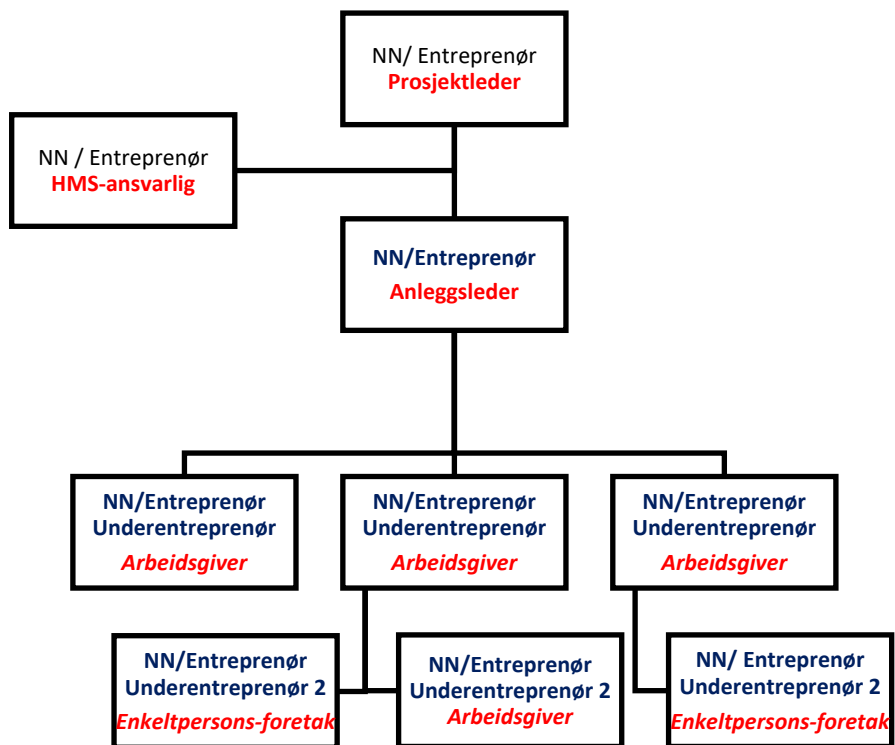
NN/ Entreprenør
Prosjektleder

NN / Entreprenør
HMS-ansvarlig

NN/Entreprenør
Anleggsleder

NN/Entreprenør
Underentreprenør
Arbeidsgiver

NN/Entreprenør
Underentreprenør
Arbeidsgiver

NN/Entreprenør
Underentreprenør
Arbeidsgiver

NN/Entreprenør
Underentreprenør 2
Enkeltpersons-foretak

NN/Entreprenør
Underentreprenør 2
Arbeidsgiver

NN/ Entreprenør
Underentreprenør 2
Enkeltpersons-foretak